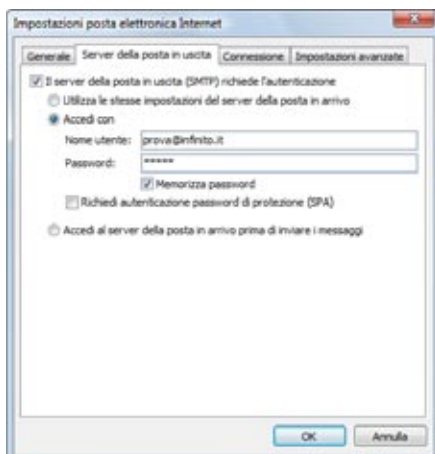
Impostazioni posta elettronica Internet

Generale | Server della posta in uscita | Connessione | Impostazioni avanzate

Il server della posta in uscita (SMTP) richiede l'autenticazione

Utilizza le stesse impostazioni del server della posta in arrivo

Accedi con

Nome utente: prova@infinito.it

Password: \*\*\*\*\*\*

Memorizza password

Richiedi autenticazione password di protezione (SPA)

Accedi al server della posta in arrivo prima di inviare i messaggi

OK | Annulla